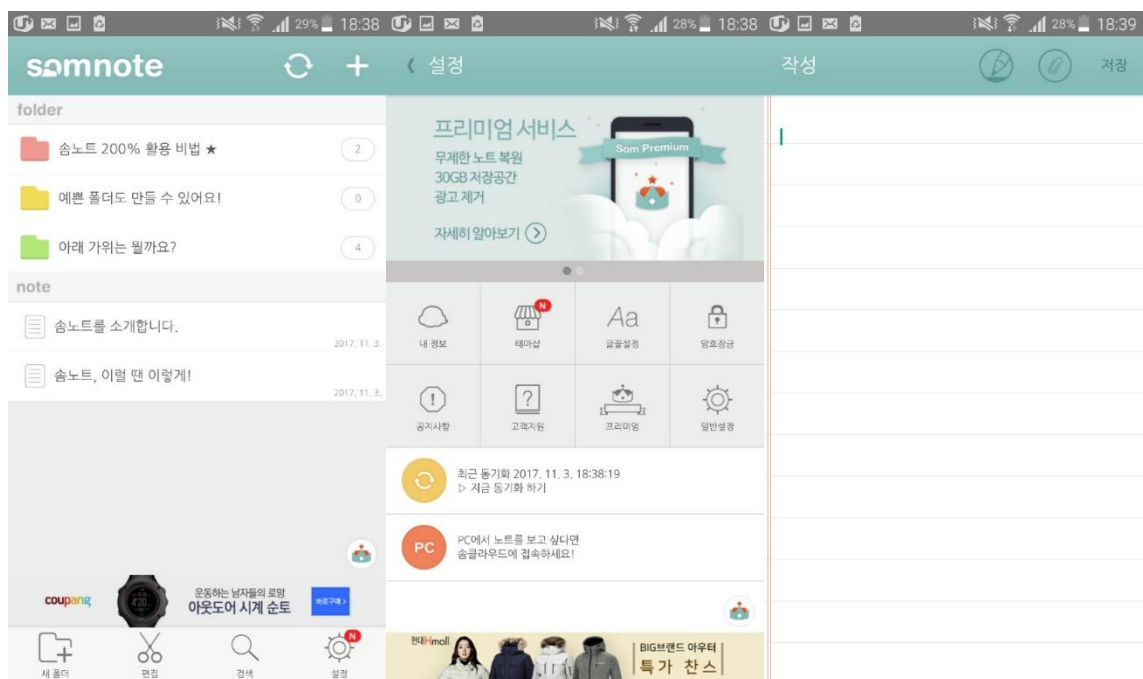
29% 18:38

somnote

folder

솜노트 200% 활용 비법 ★ 2

예쁜 폴더도 만들 수 있어요! 0

아래 가위는 뭘까요? 4

note

솜노트를 소개합니다. 2017. 11. 3.

솜노트, 이럴 땐 이렇게! 2017. 11. 3.

coupang 운동하는 남자들의 로망 아웃도어 시계 순토 바로구매 >

새 폴더 편집 검색 설정

28% 18:38

설정

프리미엄 서비스
무제한 노트 복원
30GB 저장공간
광고 제거
Som Premium

자세히 알아보기

내 정보 테마샵 N 글꼴설정 암호잠금

공지사항 고객지원 프리미엄 일반설정

최근 동기화 2017. 11. 3. 18:38:19
▷ 지금 동기화 하기

PC
PC에서 노트를 보고 싶다면
솜클라우드에 접속하세요!

현대Hmall BIG브랜드 아우터 특가 찬스

28% 18:39

작성

저장